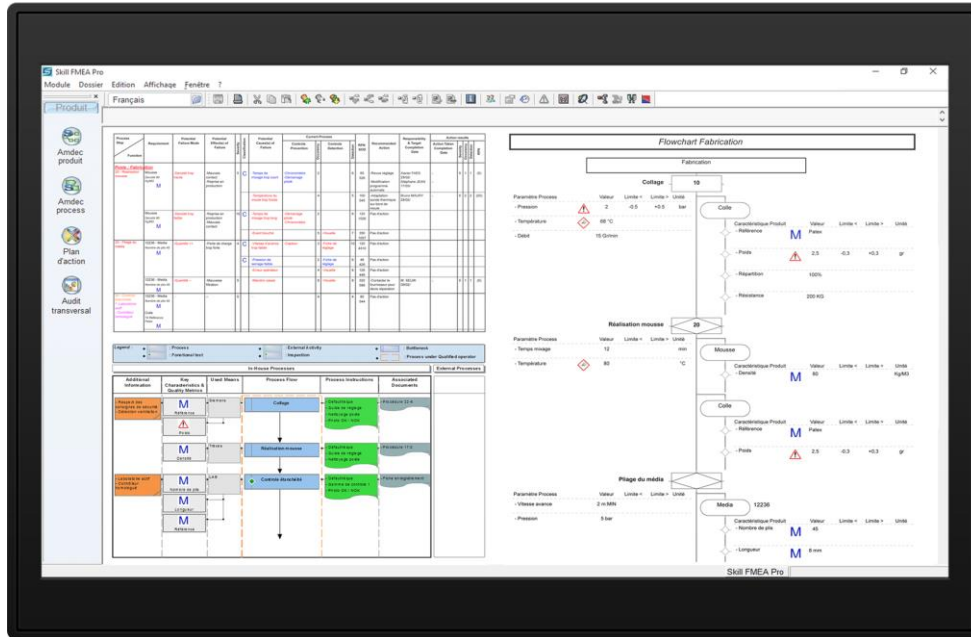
Skill FMEA Pro

Module Dossier Edition Affichage Fenêtre ?

Produit

Français

Amdec produit

Amdec process

Plan d'action

Audit transversal

Flowchart Fabrication

Fabrication

Collage 10

Paramètre Process Valeur Limite - Limite + Unité

- Pression 2 -0.5 +0.5 bar

- Température 68 °C

- Débit 15 Gr/mn

Colle

Caractéristique Produit Valeur Limite - Limite + Unité

- Référence M Patex

- Poids 2.5 -0.3 +0.3 gr

- Répartition 100%

- Résistance 200 KG

Réalisation mousse 20

Paramètre Process Valeur Limite - Limite + Unité

- Temps mixage 12 mn

- Température 80 °C

Mousse

Caractéristique Produit Valeur Limite - Limite + Unité

- Densité M 60 Kg/M3

Colle

Caractéristique Produit Valeur Limite - Limite + Unité

- Référence M Patex

- Poids 2.5 -0.3 +0.3 gr

Pliage du média

Paramètre Process Valeur Limite - Limite + Unité

- Vitesse avance 2 m MIN

- Pression 5 bar

Media 12236

Caractéristique Produit Valeur Limite - Limite + Unité

- Nombre de plis M 45

- Longueur M 8 mm

Legend: Process, External Activity, Bottleneck, Function/test, Inspection, Process under Qualified operator

In House Processes

External Processes

Additional Information | Key Characteristics & Quality Metrics | Used Means | Process Flow | Process Instructions | Associated Documents

Collage

Réalisation mousse

Controle durabilité

M Référence

Poids

M Densité

M Nombre de plis

M Longueur

M Référence

Skill FMEA Pro